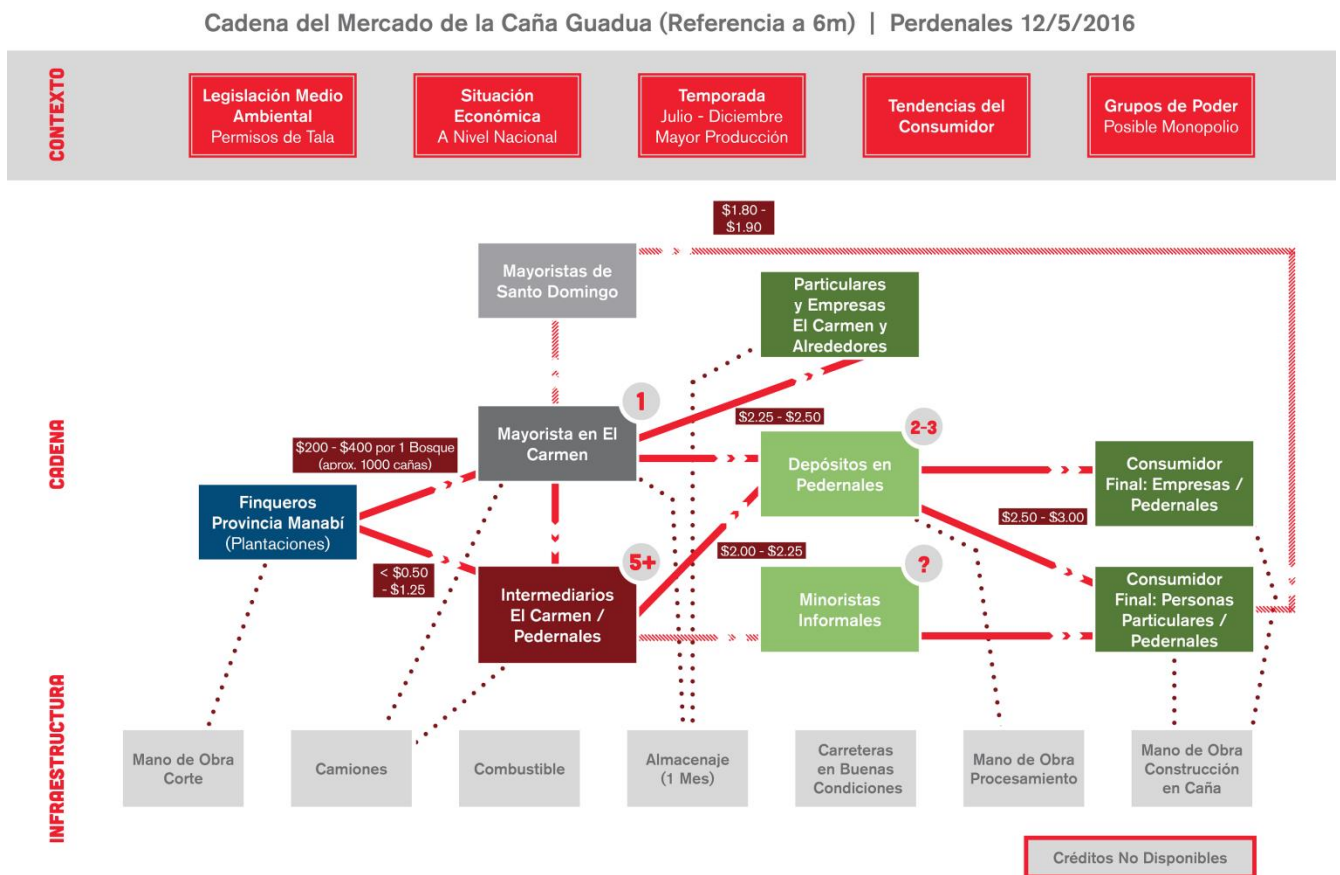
Cadena del Mercado de la Caña Guadua (Referencia a 6m) | Perdenales 12/5/2016

CONTEXTO

Legislación Medio Ambiental
Permisos de Tala

Situación Económica
A Nivel Nacional

Temporada
Julio - Diciembre
Mayor Producción

Tendencias del Consumidor

Grupos de Poder
Posible Monopolio

CADENA

$1.80 - $1.90

Mayoristas de Santo Domingo

Particulares y Empresas El Carmen y Alrededores

1

Mayorista en El Carmen

$2.25 - $2.50

2-3

$200 - $400 por 1 Bosque (aprox. 1000 cañas)

Depósitos en Pedernales

Consumidor Final: Empresas / Pedernales

Finqueros Provincia Manabí (Plantaciones)

$2.50 - $3.00

5+

$2.00 - $2.25

?

< $0.50 - $1.25

Intermediarios El Carmen / Pedernales

Minoristas Informales

Consumidor Final: Personas Particulares / Pedernales

INFRAESTRUCTURA

Mano de Obra Corte

Camiones

Combustible

Almacenaje (1 Mes)

Carreteras en Buenas Condiciones

Mano de Obra Procesamiento

Mano de Obra Construcción en Caña

Créditos No Disponibles